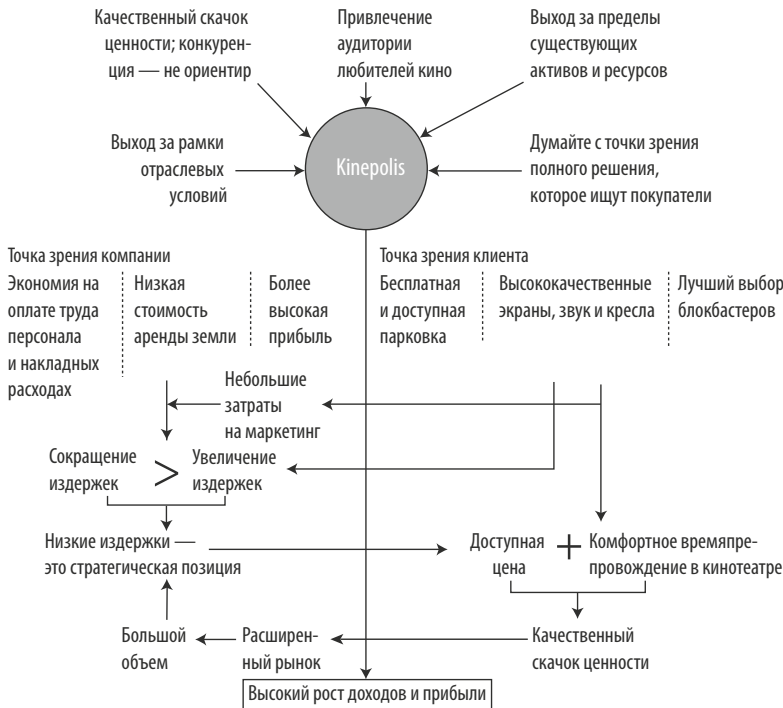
Качественный скачок ценности; конкуренция — не ориентир

Привлечение аудитории любителей кино

Выход за пределы существующих активов и ресурсов

Выход за рамки отраслевых условий

Kinepolis

Думайте с точки зрения полного решения, которое ищут покупатели

Точка зрения компании

Экономия на оплате труда персонала и накладных расходах

Низкая стоимость аренды земли

Более высокая прибыль

Точка зрения клиента

Бесплатная и доступная парковка

Высококачественные экраны, звук и кресла

Лучший выбор блокбастеров

Небольшие затраты на маркетинг

Сокращение издержек > Увеличение издержек

Низкие издержки — это стратегическая позиция

Доступная цена + Комфортное времяпрепровождение в кинотеатре

Большой объем

Расширенный рынок

Качественный скачок ценности

Высокий рост доходов и прибыли